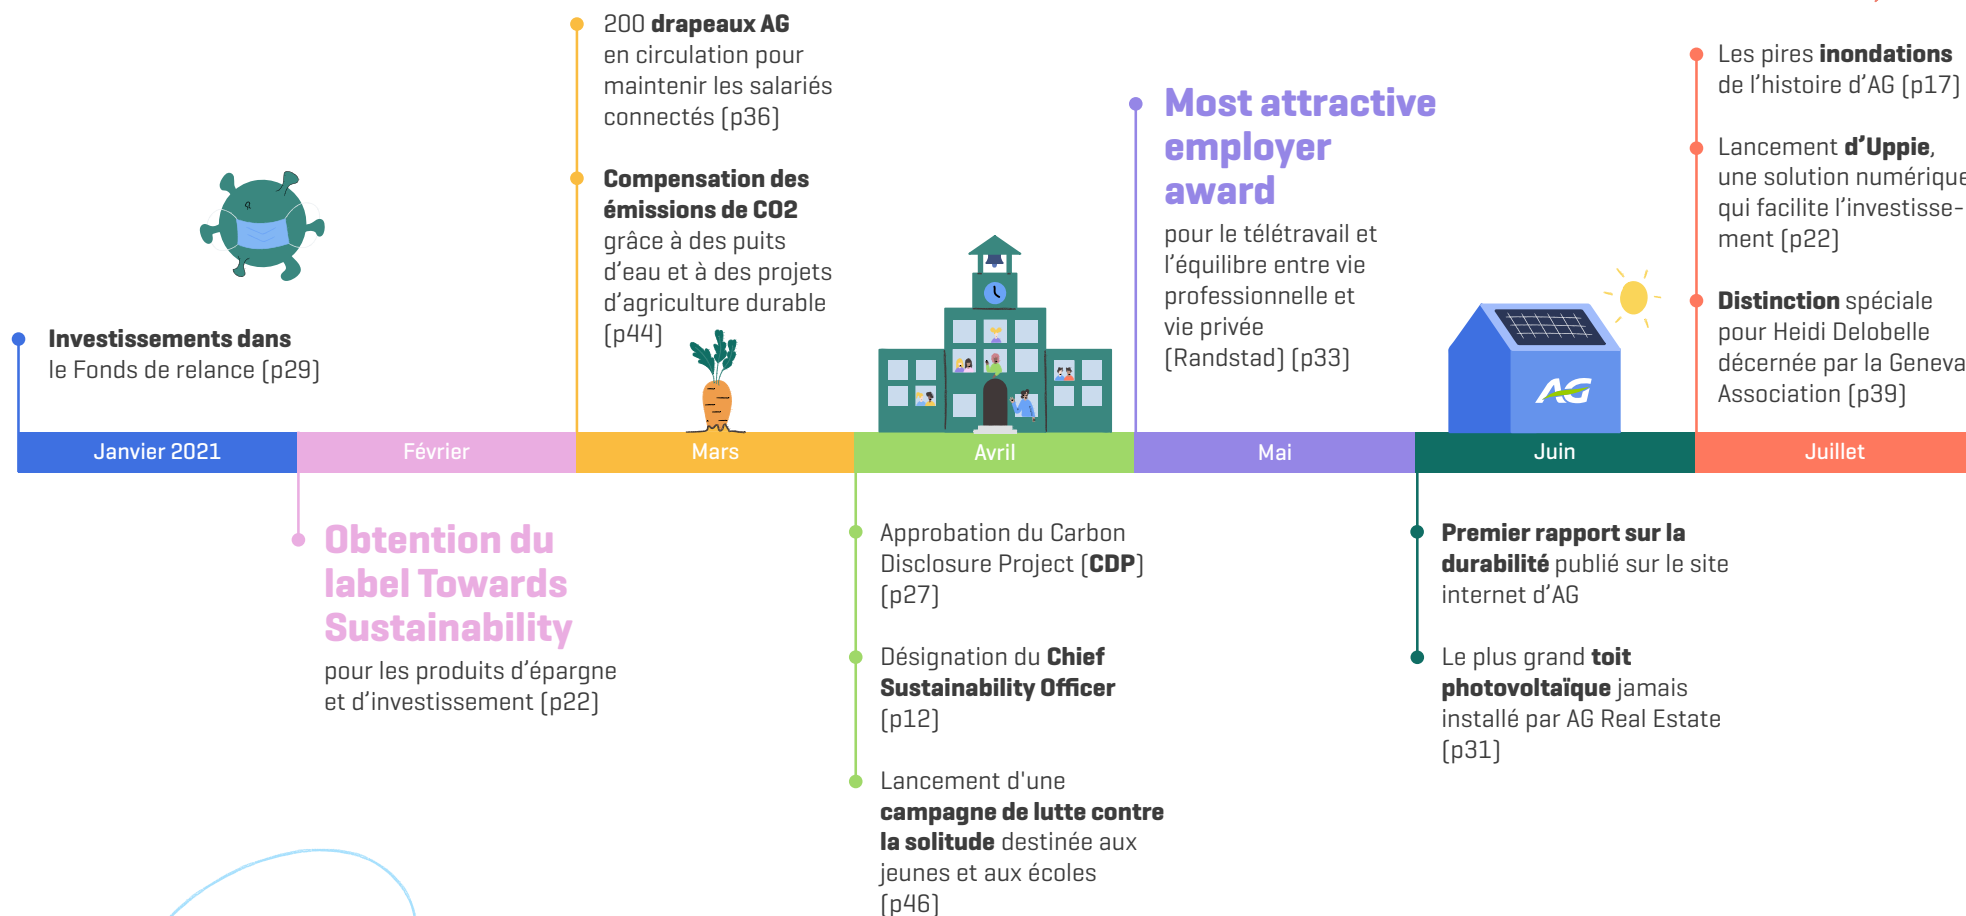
200 **drapeaux AG** en circulation pour maintenir les salariés connectés (p36)

**Compensation des émissions de CO2** grâce à des puits d'eau et à des projets d'agriculture durable (p44)

**Most attractive employer award** pour le télétravail et l'équilibre entre vie professionnelle et vie privée (Randstad) (p33)

Les pires **inondations** de l'histoire d'AG (p17)

Lancement **d'Uppie**, une solution numérique qui facilite l'investissement (p22)

**Distinction** spéciale pour Heidi Delobelle décernée par la Geneva Association (p39)

**Investissements dans** le Fonds de relance (p29)

AG

Janvier 2021 | Février | Mars | Avril | Mai | Juin | Juillet

**Obtention du label Towards Sustainability** pour les produits d'épargne et d'investissement (p22)

Approbation du Carbon Disclosure Project (**CDP**) (p27)

Désignation du **Chief Sustainability Officer** (p12)

Lancement d'une **campagne de lutte contre la solitude** destinée aux jeunes et aux écoles (p46)

**Premier rapport sur la durabilité** publié sur le site internet d'AG

Le plus grand **toit photovoltaïque** jamais installé par AG Real Estate (p31)